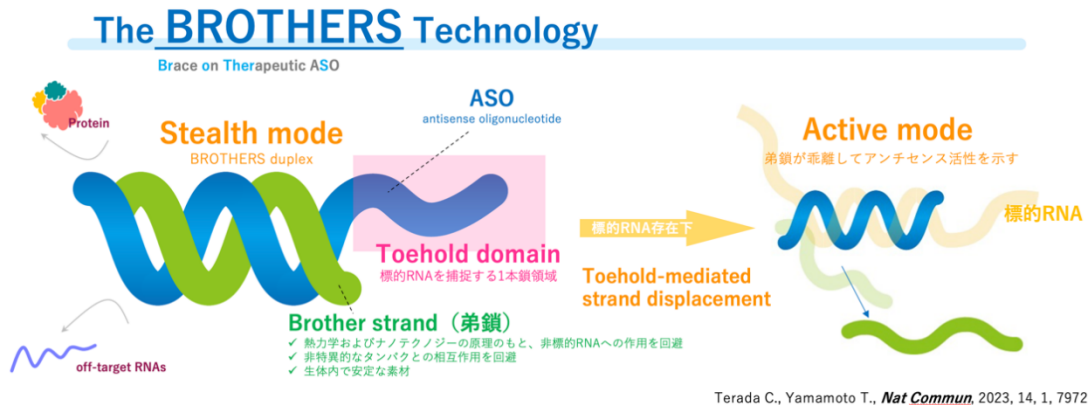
The BROTHERS Technology

Brace on Therapeutic ASO

Protein

Stealth mode
BROTHERS duplex

ASO
antisense oligonucleotide

Toehold domain
標的RNAを捕捉する1本鎖領域

標的RNA存在下

Toehold-mediated strand displacement

Active mode
弟鎖が乖離してアンチセンス活性を示す

標的RNA

Brother strand（弟鎖）
✓ 熱力学およびナノテクノジーの原理のもと、非標的RNAへの作用を回避
✓ 非特異的なタンパクとの相互作用を回避
✓ 生体内で安定な素材

off-target RNAs

Terada C., Yamamoto T., Nat Commun, 2023, 14, 1, 7972